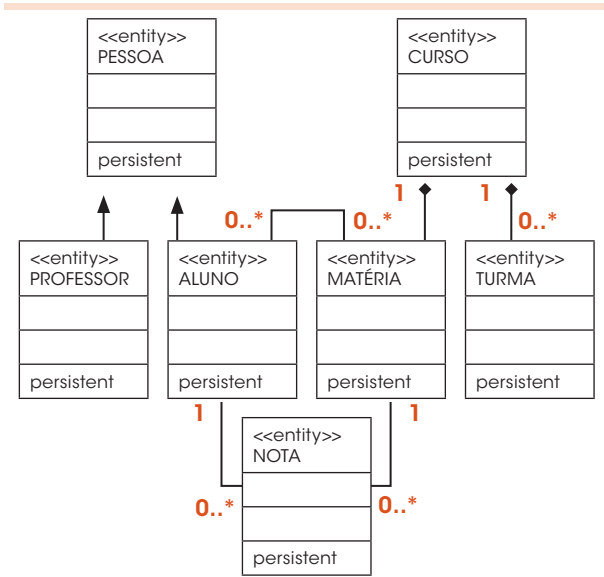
<<entity>>
PESSOA

persistent

<<entity>>
CURSO

persistent

1

1

0..*

0..*

0..*

<<entity>>
PROFESSOR

persistent

<<entity>>
ALUNO

persistent

<<entity>>
MATÉRIA

persistent

<<entity>>
TURMA

persistent

1

1

<<entity>>
NOTA

0..*

0..*

persistent